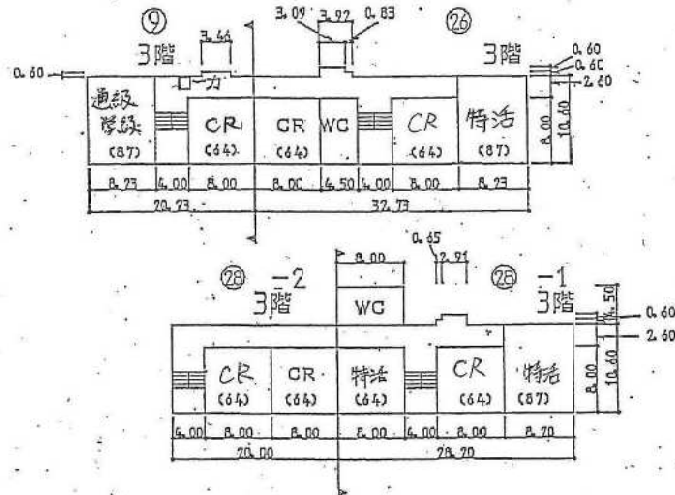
⑨
3階
3.44
3.09 3.92 0.83
㉖
3階
0.60
0.60
0.60
2.60
通級
学級
(87)
カ
CR
(64)
CR
(64)
WC
CR
(64)
特活
(87)
8.00
10.60
8.23 4.00 8.00 8.00 4.50 4.00 8.00 8.23
20.23 32.73

0.65
2.91
㉘ −2
3階
8.00
WC
㉕ −1
3階
4.50
0.60
2.60
10.60
CR
(64)
CR
(64)
特活
(64)
CR
(64)
特活
(87)
4.00 8.00 8.00 8.00 4.00 8.00 8.70
20.00 28.70